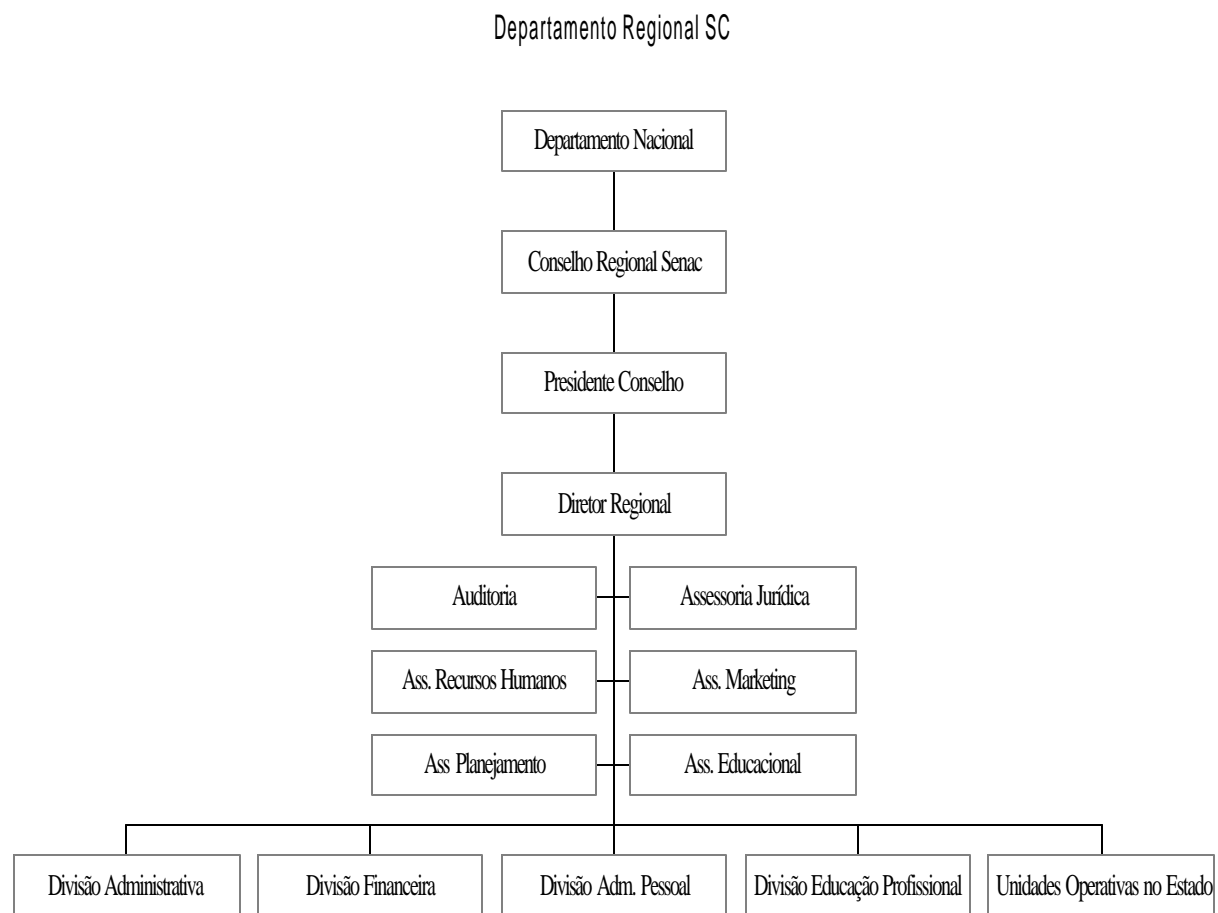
Departamento Regional SC

Departamento Nacional

Conselho Regional Senac

Presidente Conselho

Diretor Regional

Auditoria

Assessoria Jurídica

Ass. Recursos Humanos

Ass. Marketing

Ass Planejamento

Ass. Educacional

Divisão Administrativa

Divisão Financeira

Divisão Adm. Pessoal

Divisão Educação Profissional

Unidades Operativas no Estado